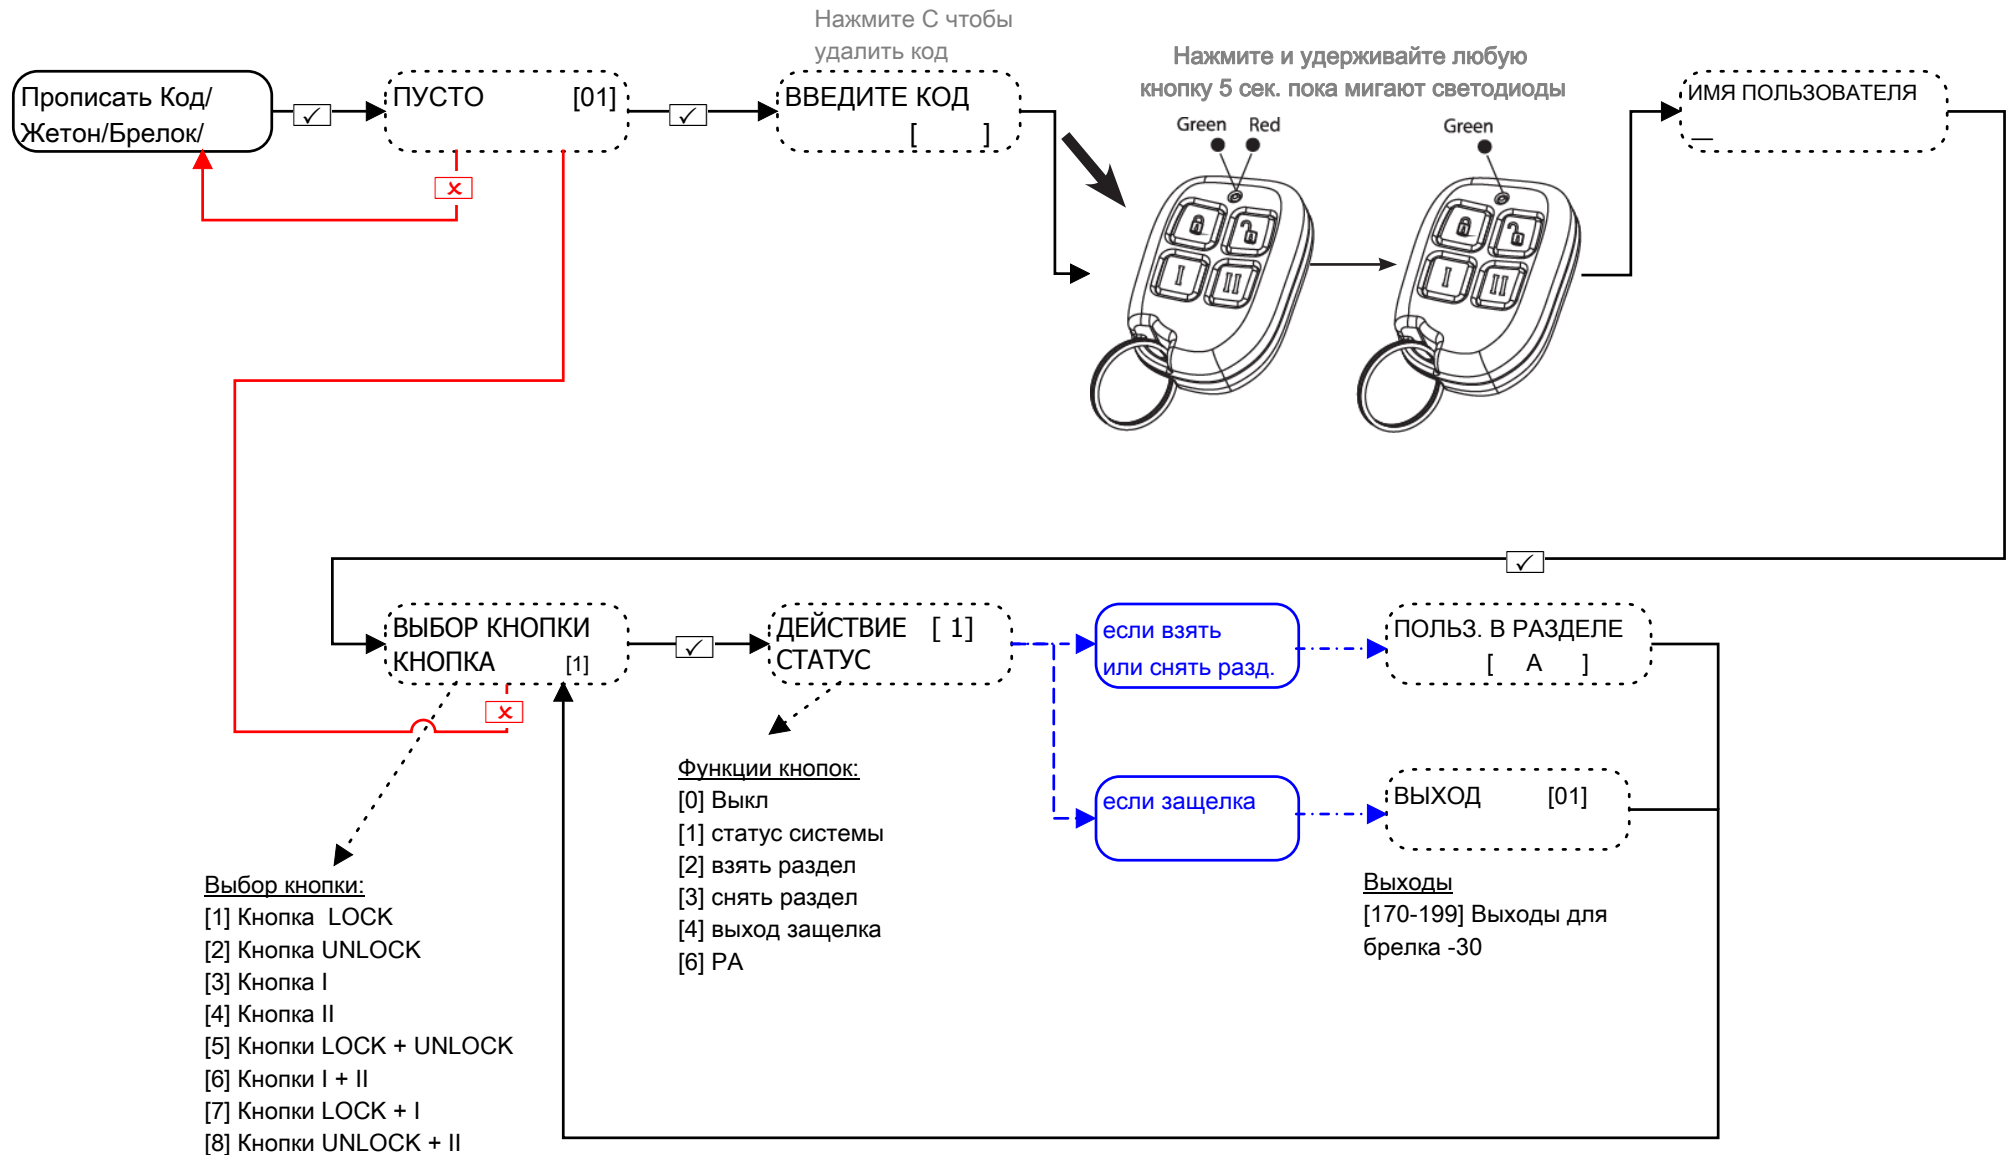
Прописать Код/ Жетон/Брелок/

✓

ПУСТО [01]

✕

Нажмите C чтобы удалить код

✓

ВВЕДИТЕ КОД [ ]

Нажмите и удерживайте любую кнопку 5 сек. пока мигают светодиоды

Green Red

Green

ИМЯ ПОЛЬЗОВАТЕЛЯ _

✓

ВЫБОР КНОПКИ КНОПКА [1]

✕

✓

ДЕЙСТВИЕ [ 1] СТАТУС

если взять или снять разд.

ПОЛЬЗ. В РАЗДЕЛЕ [ A ]

если защелка

ВЫХОД [01]

Функции кнопок:
[0] Выкл
[1] статус системы
[2] взять раздел
[3] снять раздел
[4] выход защелка
[6] PA

Выходы
[170-199] Выходы для брелка -30

Выбор кнопки:
[1] Кнопка LOCK
[2] Кнопка UNLOCK
[3] Кнопка I
[4] Кнопка II
[5] Кнопки LOCK + UNLOCK
[6] Кнопки I + II
[7] Кнопки LOCK + I
[8] Кнопки UNLOCK + II